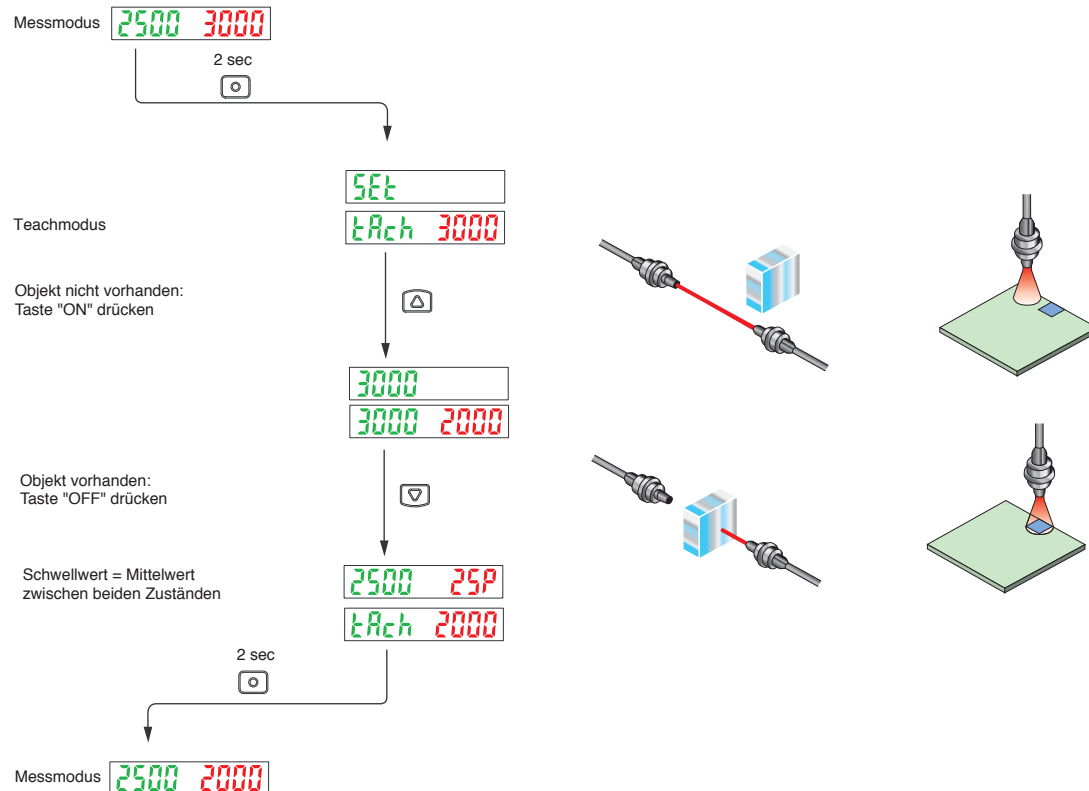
Messmodus 2500 3000

2 sec

SEt

Teachmodus tAch 3000

Objekt nicht vorhanden:
Taste "ON" drücken

3000

3000 2000

Objekt vorhanden:
Taste "OFF" drücken

Schwellwert = Mittelwert zwischen beiden Zuständen 2500 2SP

tAch 2000

2 sec

Messmodus 2500 2000